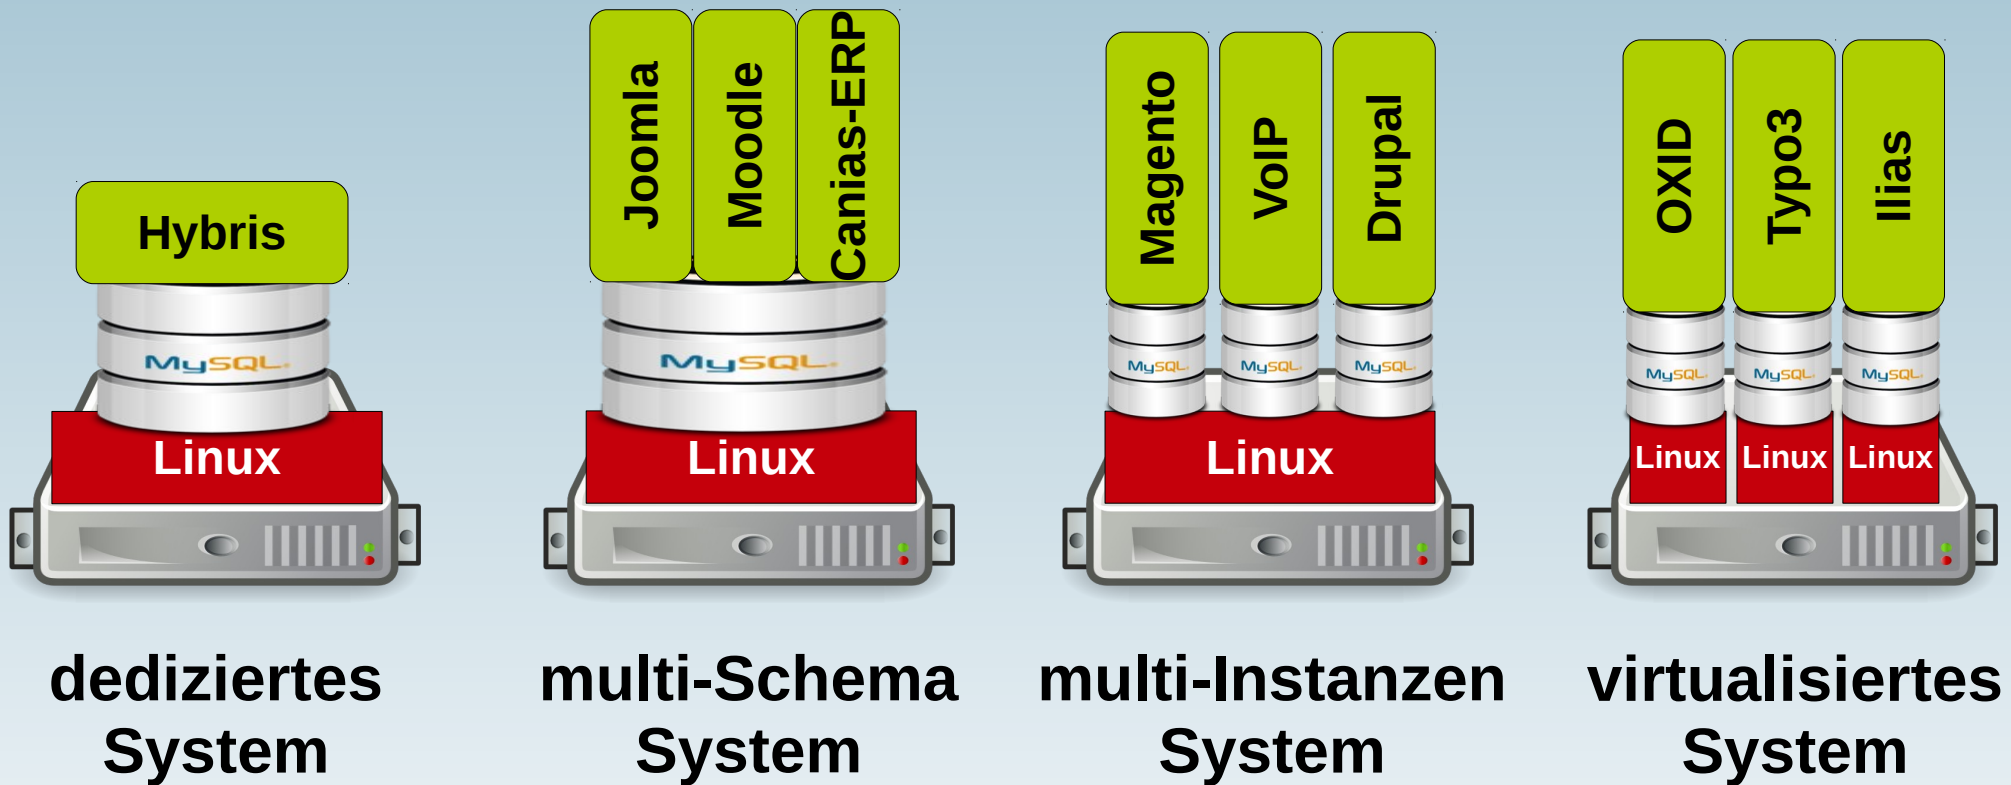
Hybris

MySQL

Linux

dediziertes System

Joomla

Moodle

Canias-ERP

MySQL

Linux

multi-Schema System

Magento

VoIP

Drupal

MySQL

MySQL

MySQL

Linux

multi-Instanzen System

OXID

Typo3

Ilias

MySQL

MySQL

MySQL

Linux

Linux

Linux

virtualisiertes System